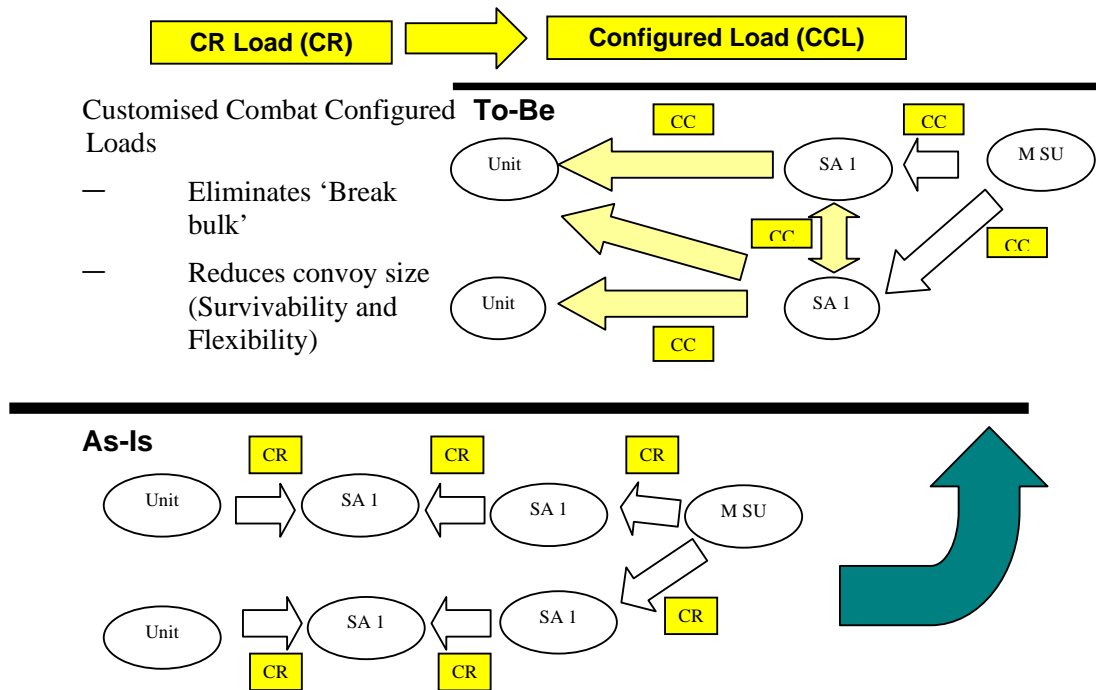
CR Load (CR)

Configured Load (CCL)

Customised Combat Configured Loads

— Eliminates 'Break bulk'

— Reduces convoy size (Survivability and Flexibility)

To-Be

CC

CC

Unit

SA 1

M SU

CC

CC

Unit

SA 1

CC

As-Is

CR

CR

CR

Unit

SA 1

SA 1

M SU

CR

Unit

SA 1

SA 1

CR

CR